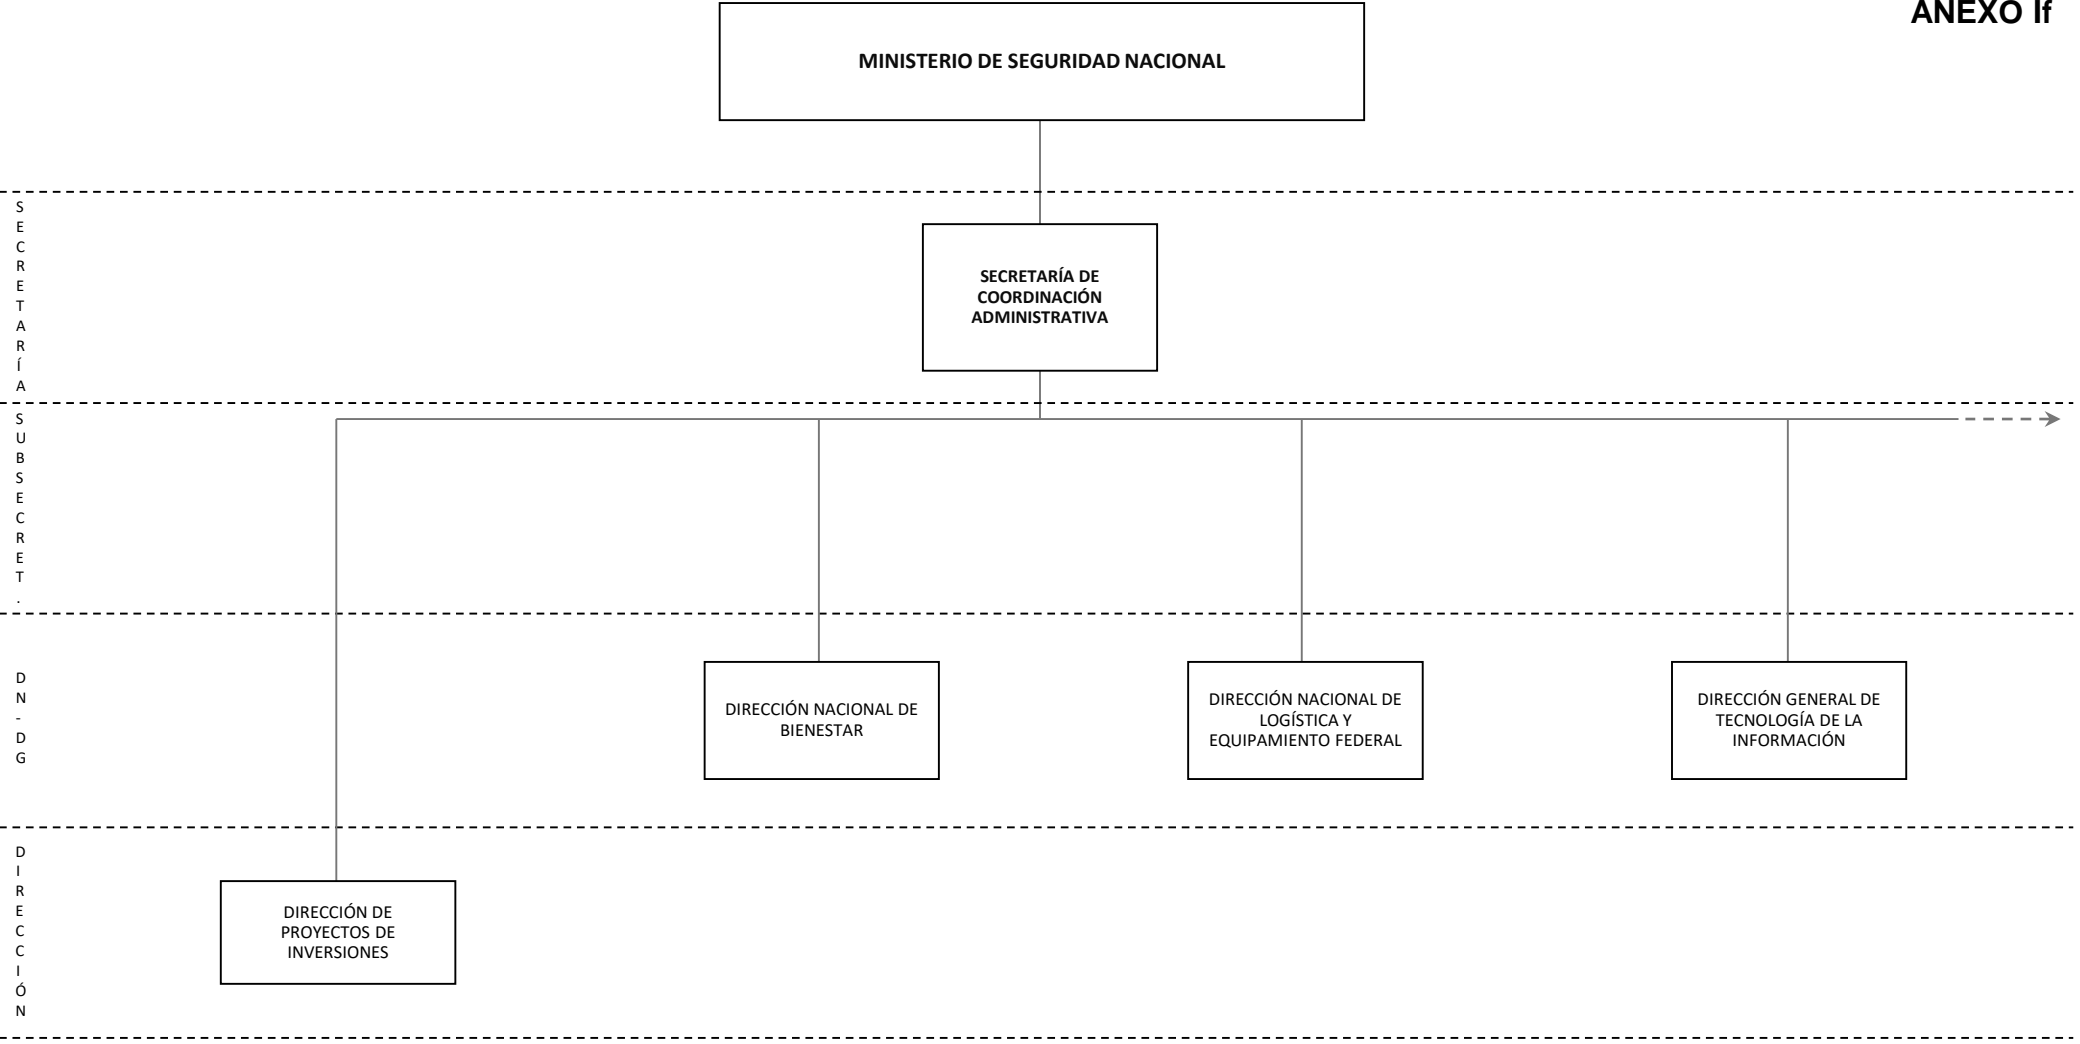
ANEXO If

MINISTERIO DE SEGURIDAD NACIONAL

SECRETARÍA

SECRETARÍA DE COORDINACIÓN ADMINISTRATIVA

SUBSECRET.

DN-DG

DIRECCIÓN NACIONAL DE BIENESTAR

DIRECCIÓN NACIONAL DE LOGÍSTICA Y EQUIPAMIENTO FEDERAL

DIRECCIÓN GENERAL DE TECNOLOGÍA DE LA INFORMACIÓN

DIRECCIÓN

DIRECCIÓN DE PROYECTOS DE INVERSIONES